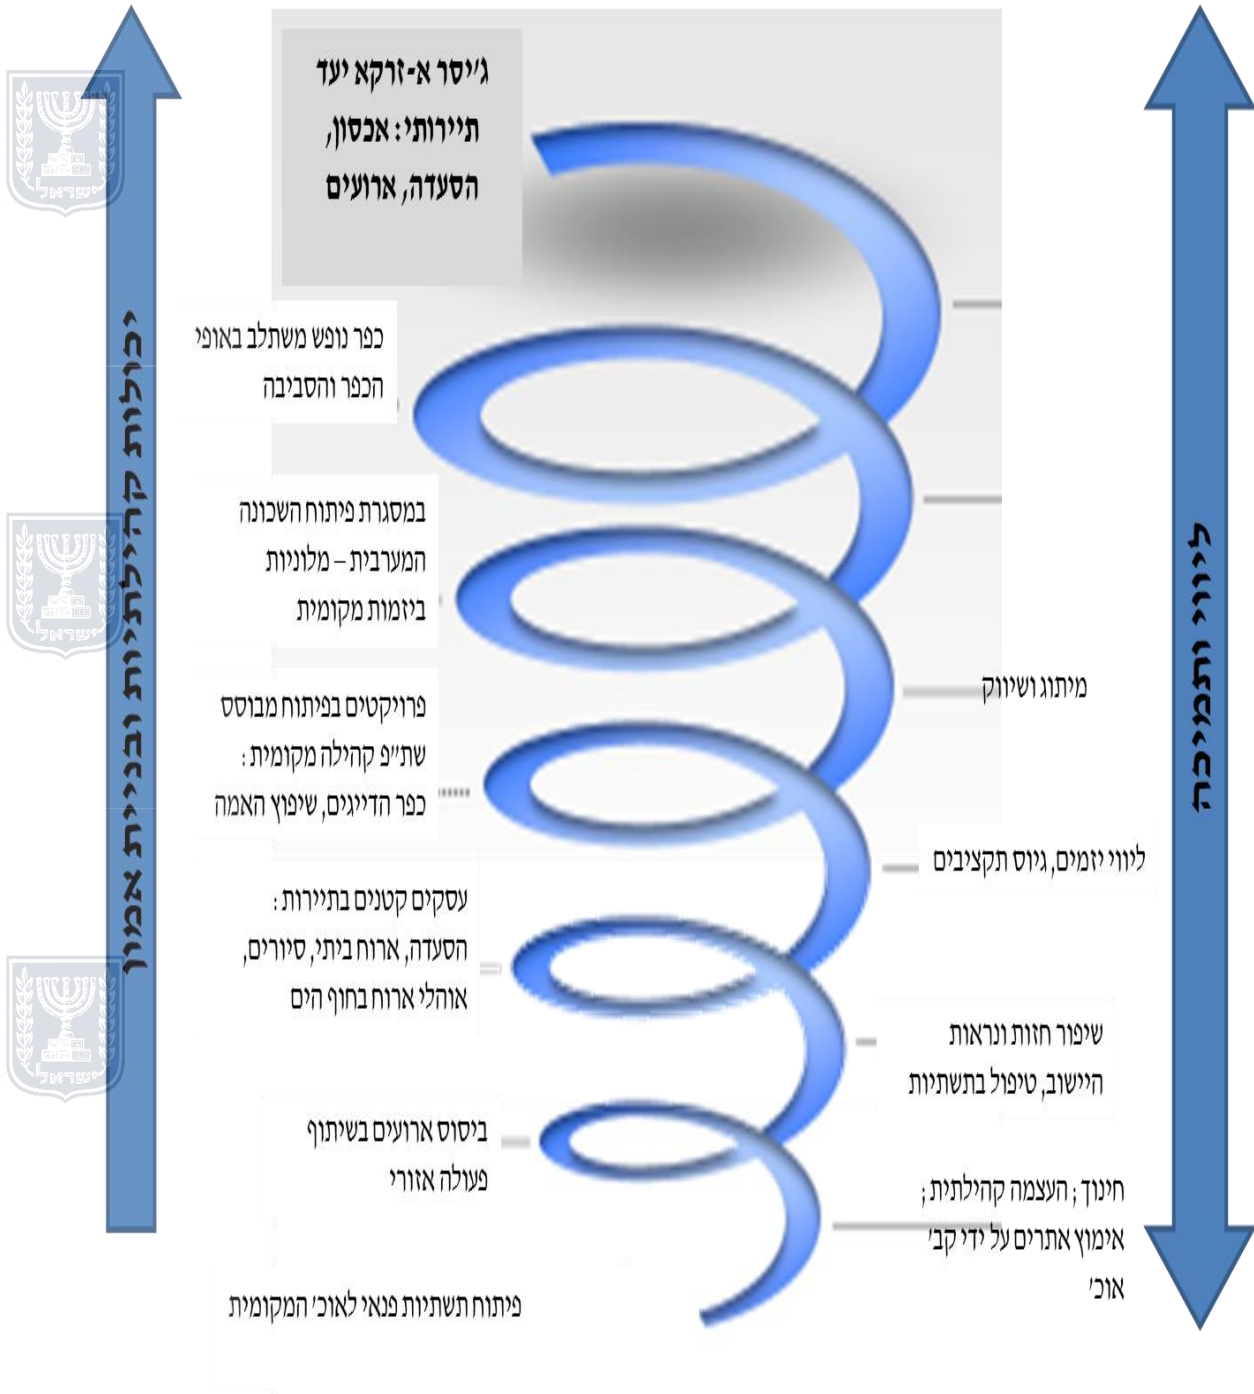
ג׳יסר א-זרקא יעד תיירותי: אכסון, הסעדה, ארועים

יכולות קהילתיות ובניית אמון

ליווי ותמיכה

כפר נופש משתלב באופי הכפר והסביבה

במסגרת פיתוח השכונה המערבית – מלוניות ביזמות מקומית

מיתוג ושיווק

פרויקטים בפיתוח מבוסס שת״פ קהילה מקומית: כפר הדייגים, שיפוץ האמה

ליווי יזמים, גיוס תקציבים

עסקים קטנים בתיירות: הסעדה, ארוח ביתי, סיורים, אוהלי ארוח בחוף הים

שיפור חזות ונראות היישוב, טיפול בתשתיות

ביסוס ארועים בשיתוף פעולה אזורי

חינוך; העצמה קהילתית; אימוץ אתרים על ידי קב׳ אוכ׳

פיתוח תשתיות פנאי לאוכ׳ המקומית

ישראל
ישראל
ישראל